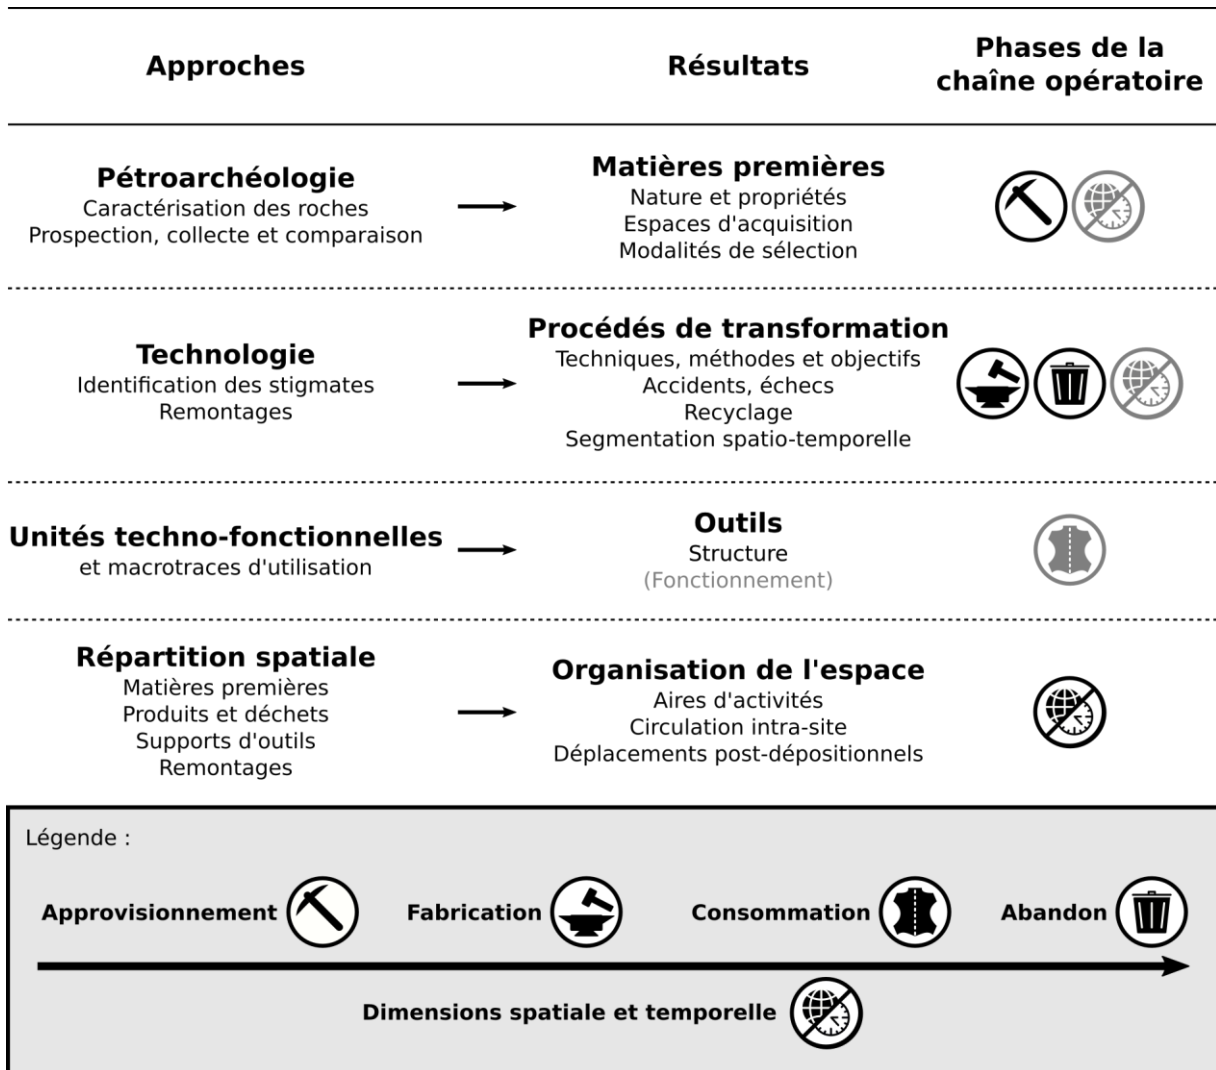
| Approches | Résultats | Phases de la chaîne opératoire |
|---|---|---|
| **Pétroarchéologie** Caractérisation des roches Prospection, collecte et comparaison | **Matières premières** Nature et propriétés Espaces d'acquisition Modalités de sélection | |
| **Technologie** Identification des stigmates Remontages | **Procédés de transformation** Techniques, méthodes et objectifs Accidents, échecs Recyclage Segmentation spatio-temporelle | |
| **Unités techno-fonctionnelles** et macrotraces d'utilisation | **Outils** Structure (Fonctionnement) | |
| **Répartition spatiale** Matières premières Produits et déchets Supports d'outils Remontages | **Organisation de l'espace** Aires d'activités Circulation intra-site Déplacements post-dépositionnels | |

Légende :

Approvisionnement Fabrication Consommation Abandon

Dimensions spatiale et temporelle